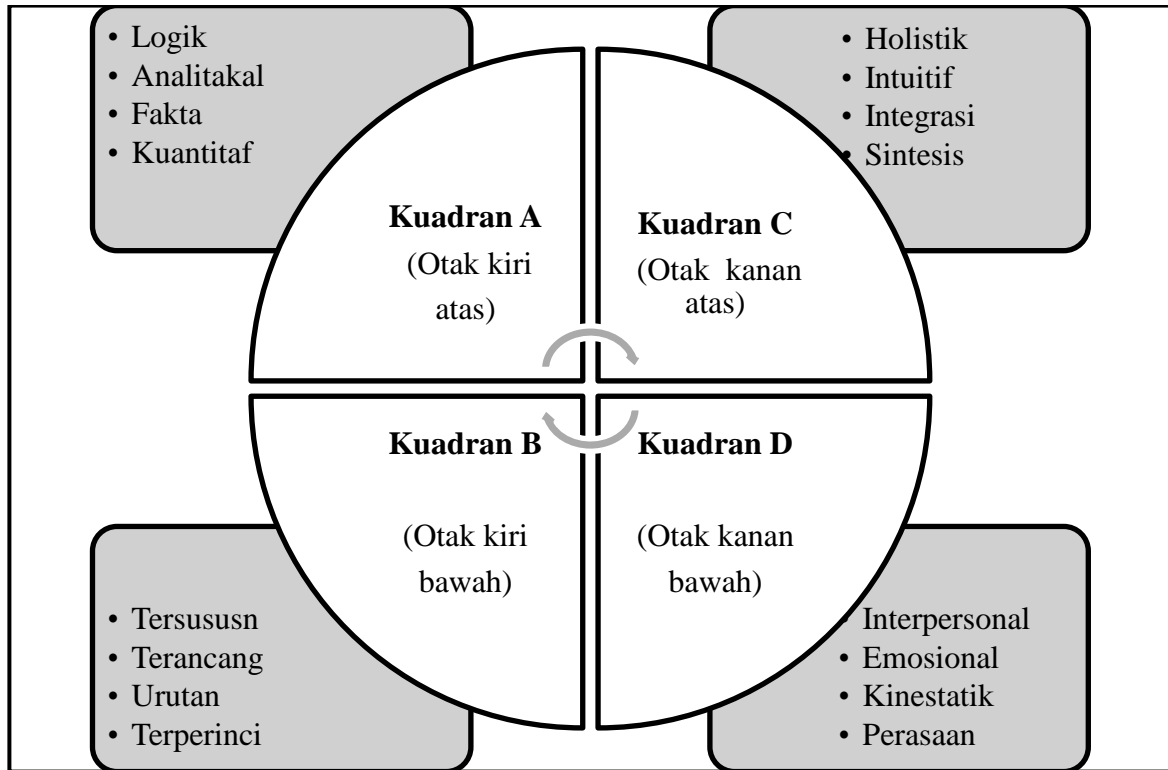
• Logik
• Analitakal
• Fakta
• Kuantitaf

• Holistik
• Intuitif
• Integrasi
• Sintesis

Kuadran A
(Otak kiri atas)

Kuadran C
(Otak kanan atas)

Kuadran B
(Otak kiri bawah)

Kuadran D
(Otak kanan bawah)

• Tersususn
• Terancang
• Urutan
• Terperinci

• Interpersonal
• Emosional
• Kinestatik
• Perasaan